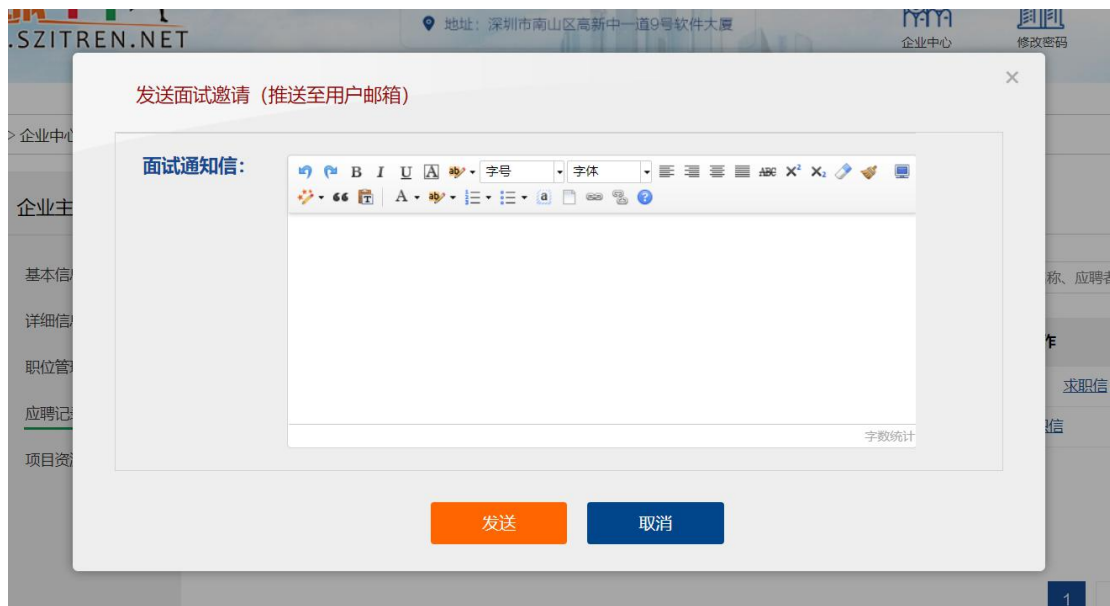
.SZITREN.NET

地址：深圳市南山区高新中一道9号软件大厦

企业中心

修改密码

> 企业中心

企业主

基本信

详细信

职位管

应聘记

项目资

称、应聘者

作

求职信

信

发送面试邀请（推送至用户邮箱）

×

面试通知信：

B I U A 字号 字体 ABC $X^2$ $X_2$

A

字数统计

发送

取消

1